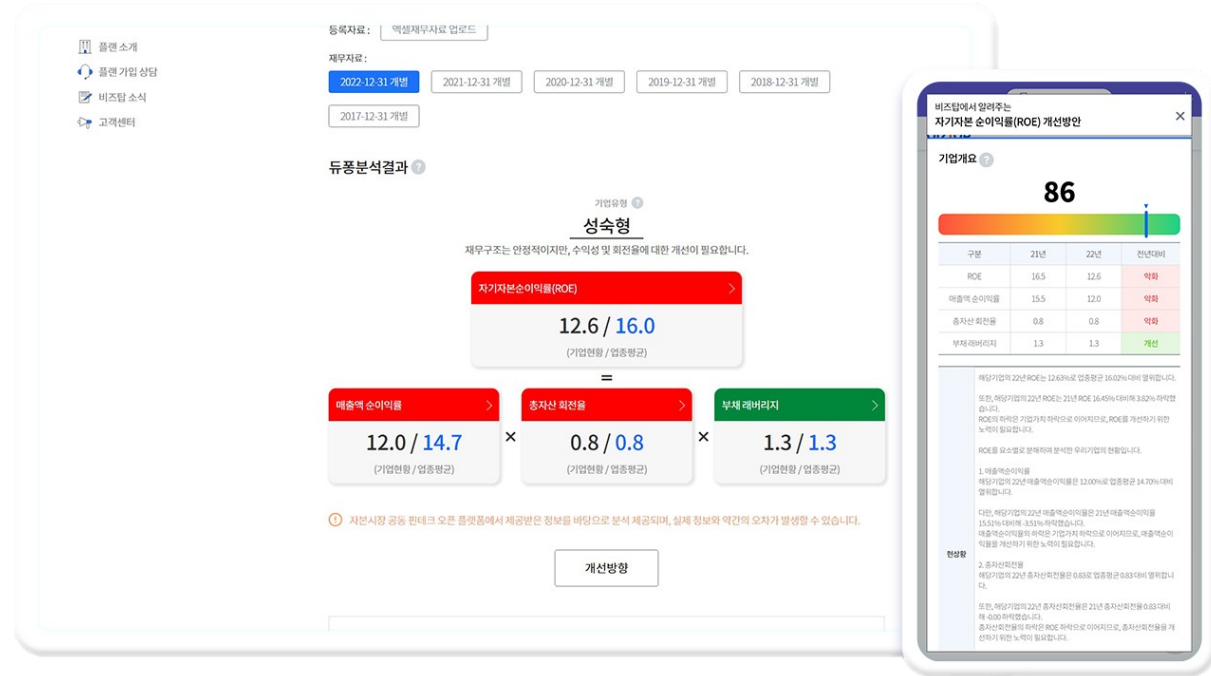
플랜 소개
플랜 가입 상담
비즈탑 소식
고객센터

등록자료 : 엑셀재무자료 업로드

재무자료 :
2022-12-31 개별
2021-12-31 개별
2020-12-31 개별
2019-12-31 개별
2018-12-31 개별
2017-12-31 개별

듀퐁분석결과

기업유형
성숙형
재무구조는 안정적이지만, 수익성 및 회전율에 대한 개선이 필요합니다.

자기자본순이익률(ROE)
12.6 / 16.0
(기업현황 / 업종평균)

=

매출액 순이익률
12.0 / 14.7
(기업현황 / 업종평균)

×

총자산 회전율
0.8 / 0.8
(기업현황 / 업종평균)

×

부채 레버리지
1.3 / 1.3
(기업현황 / 업종평균)

자본시장 공동 핀테크 오픈 플랫폼에서 제공받은 정보를 바탕으로 분석 제공되며, 실제 정보와 약간의 오차가 발생할 수 있습니다.

개선방향

비즈탑에서 알려주는
자기자본 순이익률(ROE) 개선방안

기업개요
86

| 구분 | 21년 | 22년 | 전년대비 |
|---|---|---|---|
| ROE | 16.5 | 12.6 | 악화 |
| 매출액 순이익률 | 15.5 | 12.0 | 악화 |
| 총자산 회전율 | 0.8 | 0.8 | 악화 |
| 부채 레버리지 | 1.3 | 1.3 | 개선 |

현상황

해당기업의 22년 ROE는 12.63%로 업종평균 16.02% 대비 열위합니다.

또한, 해당기업의 22년 ROE는 21년 ROE 16.45% 대비 3.82% 하락했습니다.
ROE의 하락은 기업가치 하락으로 이어지므로, ROE를 개선하기 위한 노력이 필요합니다.

ROE를 요소별로 분해하여 분석한 우리기업의 현황입니다.

1. 매출액순이익률
해당기업의 22년 매출액순이익률은 12.00%로 업종평균 14.70% 대비 열위합니다.

다만, 해당기업의 22년 매출액순이익률은 21년 매출액순이익률 15.51% 대비 -3.51% 하락했습니다.
매출액순이익률의 하락은 기업가치 하락으로 이어지므로, 매출액순이익률을 개선하기 위한 노력이 필요합니다.

2. 총자산회전율
해당기업의 22년 총자산회전율은 0.83로 업종평균 0.83 대비 열위합니다.

또한, 해당기업의 22년 총자산회전율은 21년 총자산회전율 0.83 대비 -0.00 하락했습니다.
총자산회전율의 하락은 ROE 하락으로 이어지므로, 총자산회전율을 개선하기 위한 노력이 필요합니다.